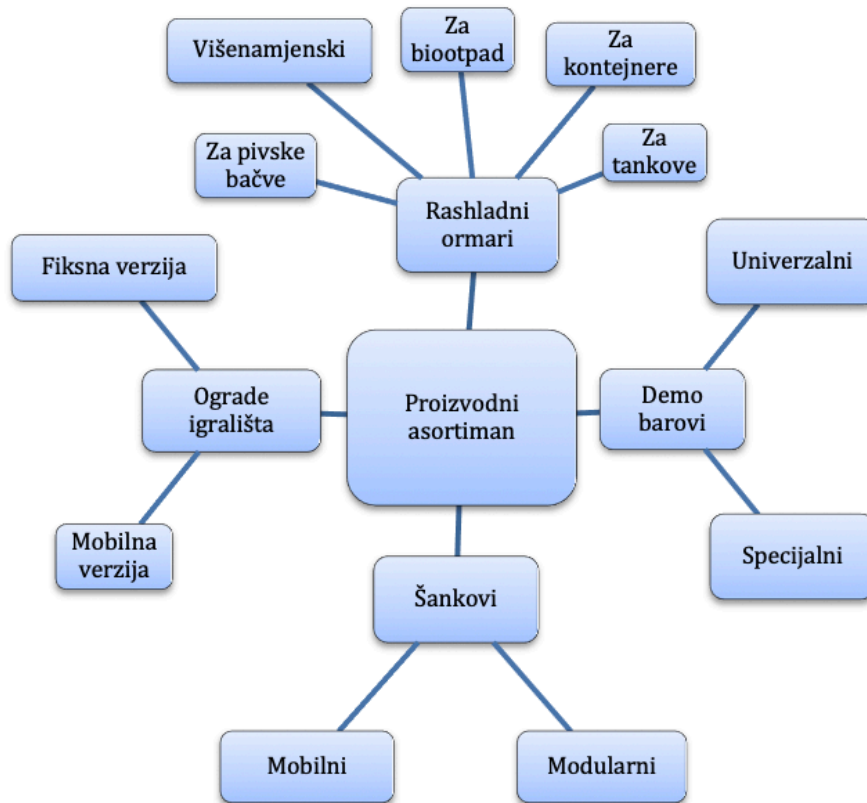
Višenamjenski

Za biootpad

Za kontejnere

Za pivske bačve

Za tankove

Rashladni ormari

Fiksna verzija

Univerzalni

Ograde igrališta

Proizvodni asortiman

Demo barovi

Mobilna verzija

Specijalni

Šankovi

Mobilni

Modularni